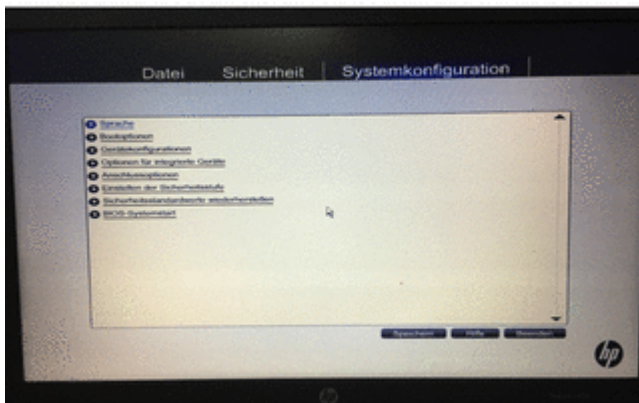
Datei Sicherheit Systemkonfiguration

Sprache
Bootoptionen
Gerätekonfigurationen
Optionen für integrierte Geräte
Anschlussoptionen
Einstellen der Sicherheitsstufe
Sicherheitsstandardwerte wiederherstellen
BIOS-Systemstart

Speichern Hilfe Beenden

hp